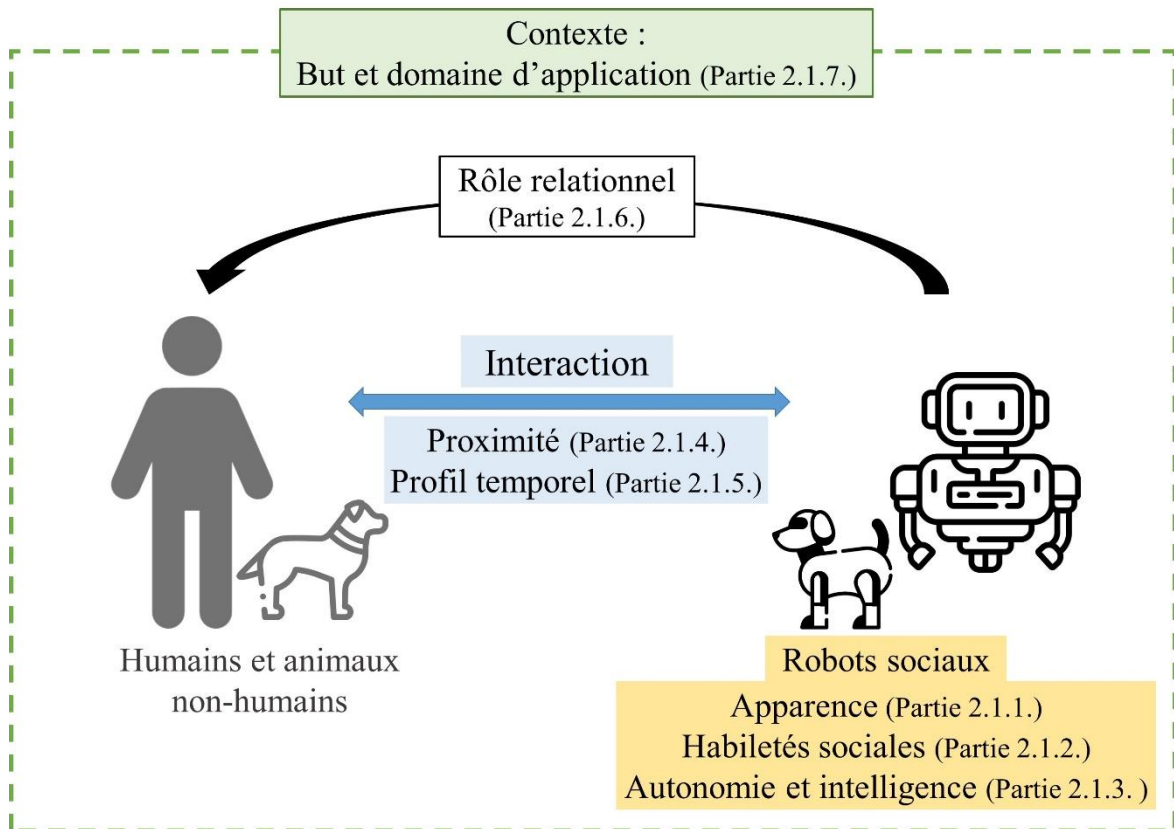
Contexte :
But et domaine d’application (Partie 2.1.7.)

Rôle relationnel
(Partie 2.1.6.)

Interaction

Proximité (Partie 2.1.4.)
Profil temporel (Partie 2.1.5.)

Humains et animaux non-humains

Robots sociaux

Apparence (Partie 2.1.1.)
Habiletés sociales (Partie 2.1.2.)
Autonomie et intelligence (Partie 2.1.3. )